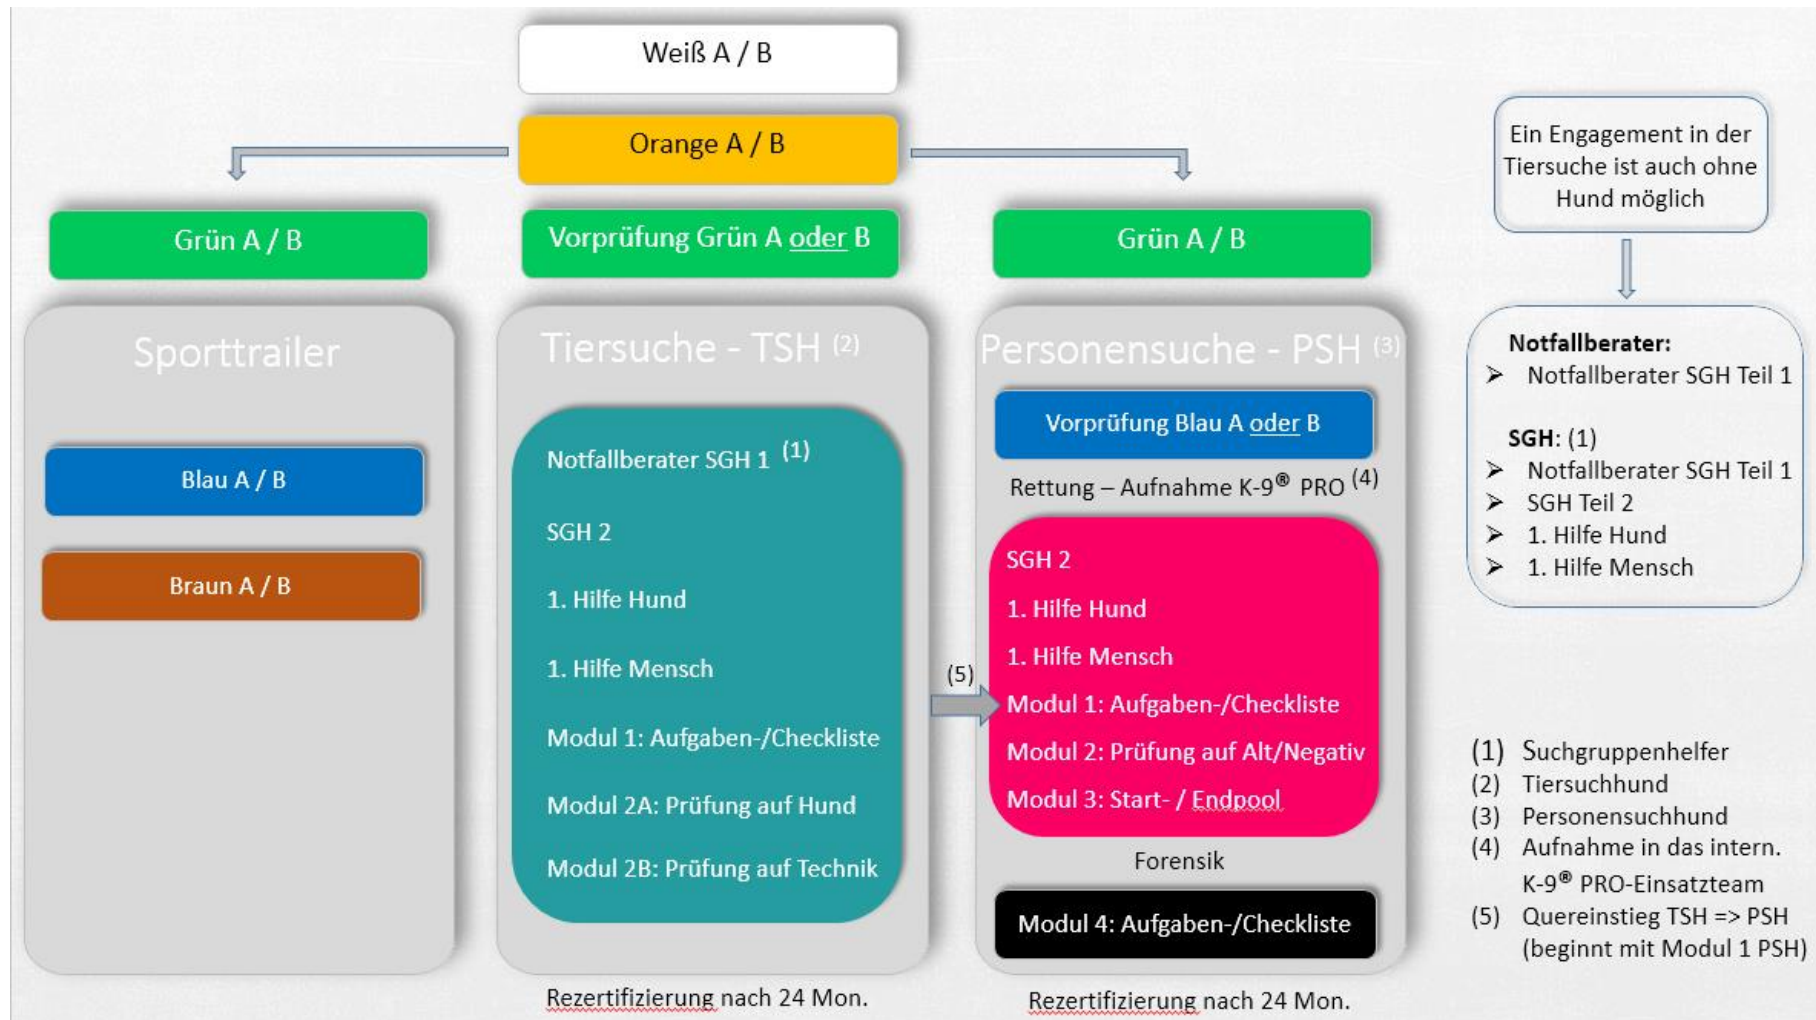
Weiß A / B

Orange A / B

Grün A / B

Vorprüfung Grün A oder B

Grün A / B

Ein Engagement in der Tiersuche ist auch ohne Hund möglich

Sporttrailer

Blau A / B

Braun A / B

Tiersuche - TSH $^{(2)}$

Notfallberater SGH 1 $^{(1)}$

SGH 2

1. Hilfe Hund

1. Hilfe Mensch

Modul 1: Aufgaben-/Checkliste

Modul 2A: Prüfung auf Hund

Modul 2B: Prüfung auf Technik

Rezertifizierung nach 24 Mon.

(5)

Personensuche - PSH $^{(3)}$

Vorprüfung Blau A oder B

Rettung – Aufnahme K-9® PRO $^{(4)}$

SGH 2

1. Hilfe Hund

1. Hilfe Mensch

Modul 1: Aufgaben-/Checkliste

Modul 2: Prüfung auf Alt/Negativ

Modul 3: Start- / Endpool

Forensik

Modul 4: Aufgaben-/Checkliste

Rezertifizierung nach 24 Mon.

Notfallberater:
➢ Notfallberater SGH Teil 1

SGH: (1)
➢ Notfallberater SGH Teil 1
➢ SGH Teil 2
➢ 1. Hilfe Hund
➢ 1. Hilfe Mensch

(1) Suchgruppenhelfer
(2) Tiersuchhund
(3) Personensuchhund
(4) Aufnahme in das intern. K-9® PRO-Einsatzteam
(5) Quereinstieg TSH => PSH (beginnt mit Modul 1 PSH)